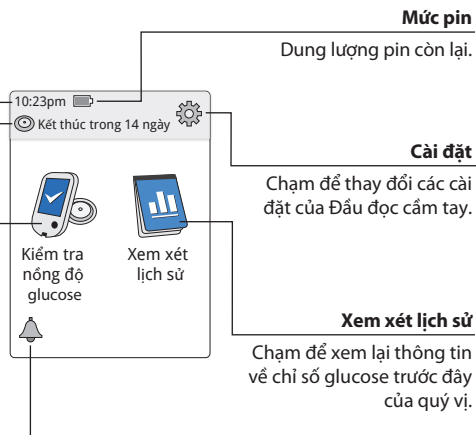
Mức pin

Dung lượng pin còn lại.

10:23pm

Kết thúc trong 14 ngày

Cài đặt

Chạm để thay đổi các cài đặt của Đầu đọc cầm tay.

Kiểm tra nồng độ glucose

Xem xét lịch sử

Xem xét lịch sử

Chạm để xem lại thông tin về chỉ số glucose trước đây của quý vị.